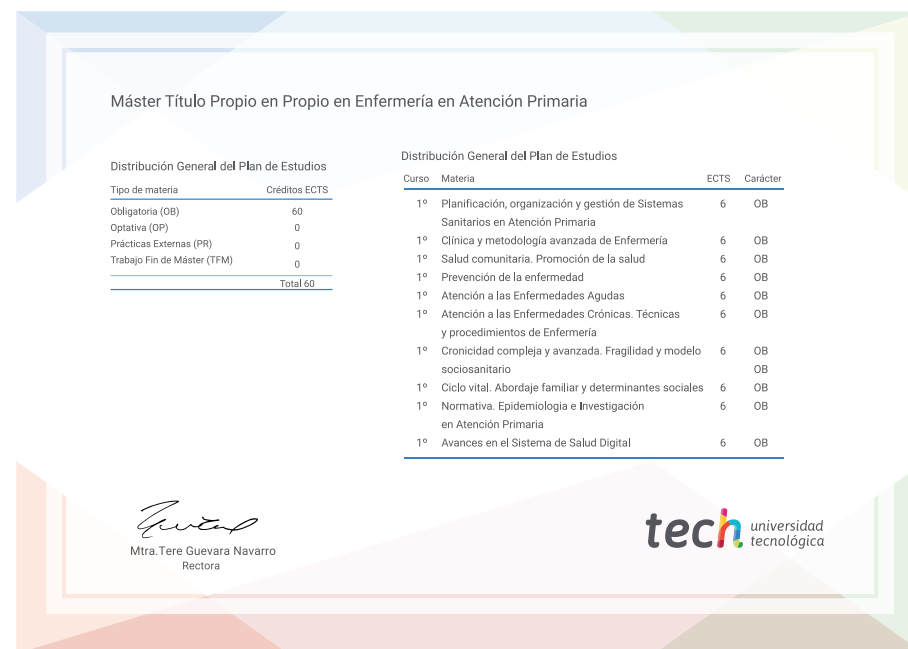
Máster Título Propio en Propio en Enfermería en Atención Primaria

Distribución General del Plan de Estudios

| Tipo de materia | Créditos ECTS |
|---|---|
| Obligatoria (OB) | 60 |
| Optativa (OP) | 0 |
| Prácticas Externas (PR) | 0 |
| Trabajo Fin de Máster (TFM) | 0 |
| | Total 60 |

Distribución General del Plan de Estudios

| Curso | Materia | ECTS | Carácter |
|---|---|---|---|
| 1º | Planificación, organización y gestión de Sistemas Sanitarios en Atención Primaria | 6 | OB |
| 1º | Clínica y metodología avanzada de Enfermería | 6 | OB |
| 1º | Salud comunitaria. Promoción de la salud | 6 | OB |
| 1º | Prevención de la enfermedad | 6 | OB |
| 1º | Atención a las Enfermedades Agudas | 6 | OB |
| 1º | Atención a las Enfermedades Crónicas. Técnicas y procedimientos de Enfermería | 6 | OB |
| 1º | Cronicidad compleja y avanzada. Fragilidad y modelo sociosanitario | 6 | OB OB |
| 1º | Ciclo vital. Abordaje familiar y determinantes sociales | 6 | OB |
| 1º | Normativa. Epidemiologia e Investigación en Atención Primaria | 6 | OB |
| 1º | Avances en el Sistema de Salud Digital | 6 | OB |

Mtra.Tere Guevara Navarro
Rectora

tech universidad tecnológica